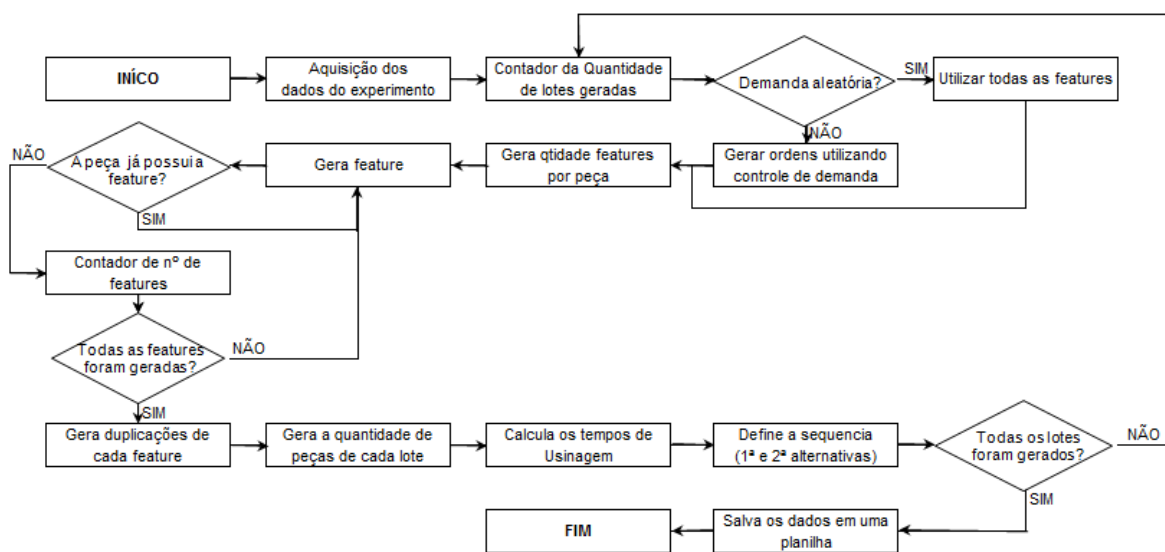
INÍCO

Aquisição dos dados do experimento

Contador da Quantidade de lotes geradas

Demanda aleatória?

SIM

Utilizar todas as features

NÃO

Gerar ordens utilizando controle de demanda

Gera qtidade features por peça

Gera feature

A peça já possui a feature?

NÃO

SIM

Contador de nº de features

Todas as features foram geradas?

NÃO

SIM

Gera duplicações de cada feature

Gera a quantidade de peças de cada lote

Calcula os tempos de Usinagem

Define a sequencia (1ª e 2ª alternativas)

Todas os lotes foram gerados?

NÃO

SIM

Salva os dados em uma planilha

FIM